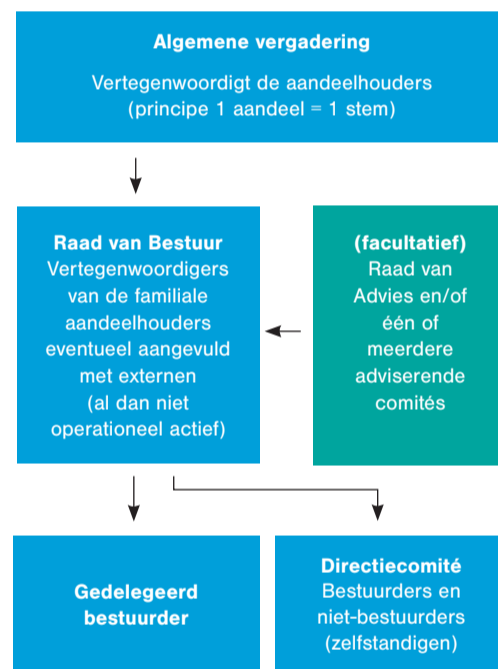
Algemene vergadering

Vertegenwoordigt de aandeelhouders (principe 1 aandeel = 1 stem)

Raad van Bestuur
Vertegenwoordigers van de familiale aandeelhouders eventueel aangevuld met externen (al dan niet operationeel actief)

(facultatief)
Raad van Advies en/of één of meerdere adviserende comités

Gedelegeerd bestuurder

Directiecomité
Bestuurders en niet-bestuurders (zelfstandigen)